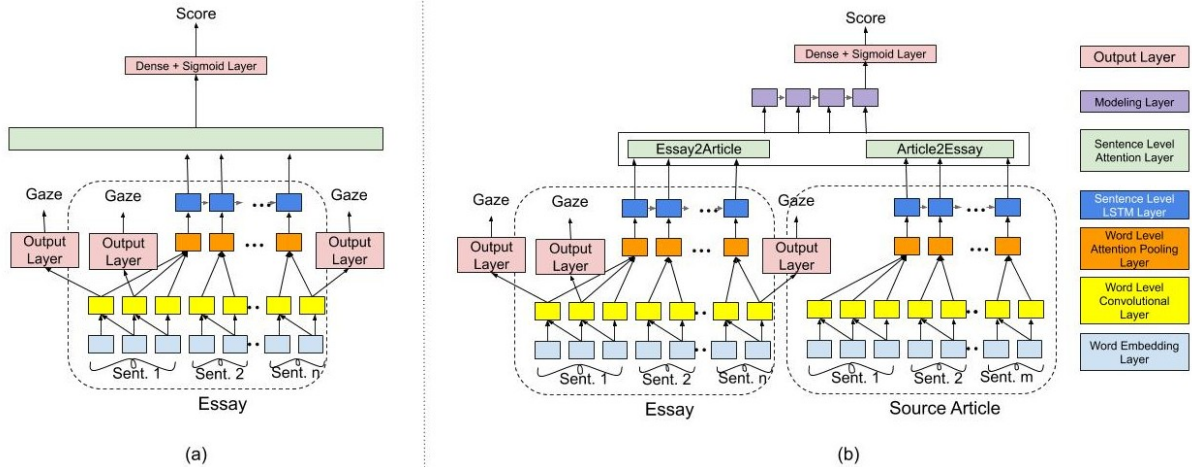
Score

Dense + Sigmoid Layer

Gaze
Gaze
Gaze

Output Layer
Output Layer
Output Layer

Sent. 1
Sent. 2
Sent. n

Essay

(a)

Score

Dense + Sigmoid Layer

Essay2Article
Article2Essay

Gaze
Gaze
Gaze

Output Layer
Output Layer
Output Layer

Sent. 1
Sent. 2
Sent. n

Sent. 1
Sent. 2
Sent. m

Essay
Source Article

(b)

Output Layer

Modeling Layer

Sentence Level Attention Layer

Sentence Level LSTM Layer

Word Level Attention Pooling Layer

Word Level Convolutional Layer

Word Embedding Layer